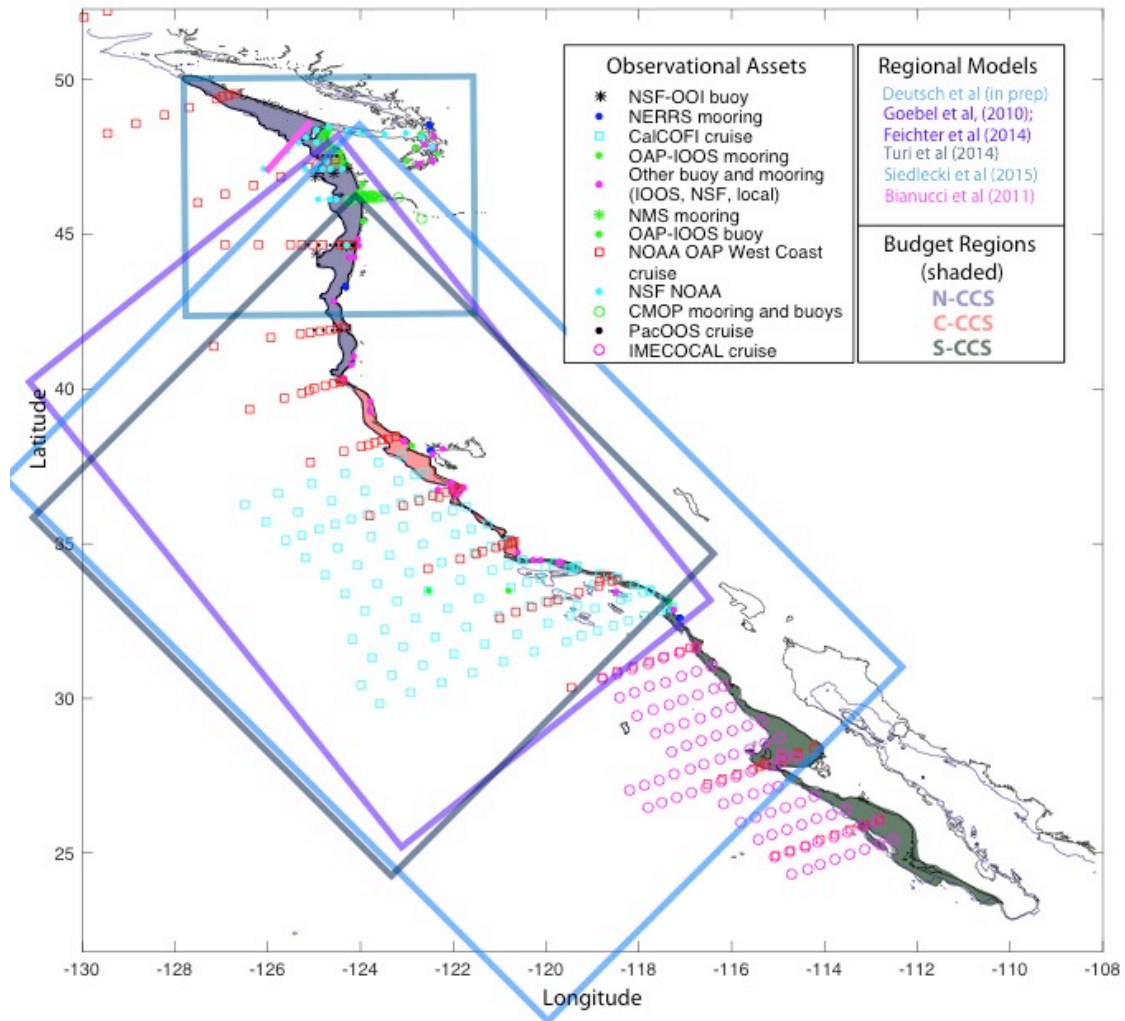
Observational Assets
NSF-OOI buoy
NERRS mooring
CalCOFI cruise
OAP-IOOS mooring
Other buoy and mooring (IOOS, NSF, local)
NMS mooring
OAP-IOOS buoy
NOAA OAP West Coast cruise
NSF NOAA
CMOP mooring and buoys
PacOOS cruise
IMECOCAL cruise

Regional Models
Deutsch et al (in prep)
Goebel et al, (2010);
Feichter et al (2014)
Turi et al (2014)
Siedlecki et al (2015)
Bianucci et al (2011)

Budget Regions (shaded)
N-CCS
C-CCS
S-CCS

Latitude
50
45
40
35
30
25

-130 -128 -126 -124 -122 -120 -118 -116 -114 -112 -110 -108
Longitude